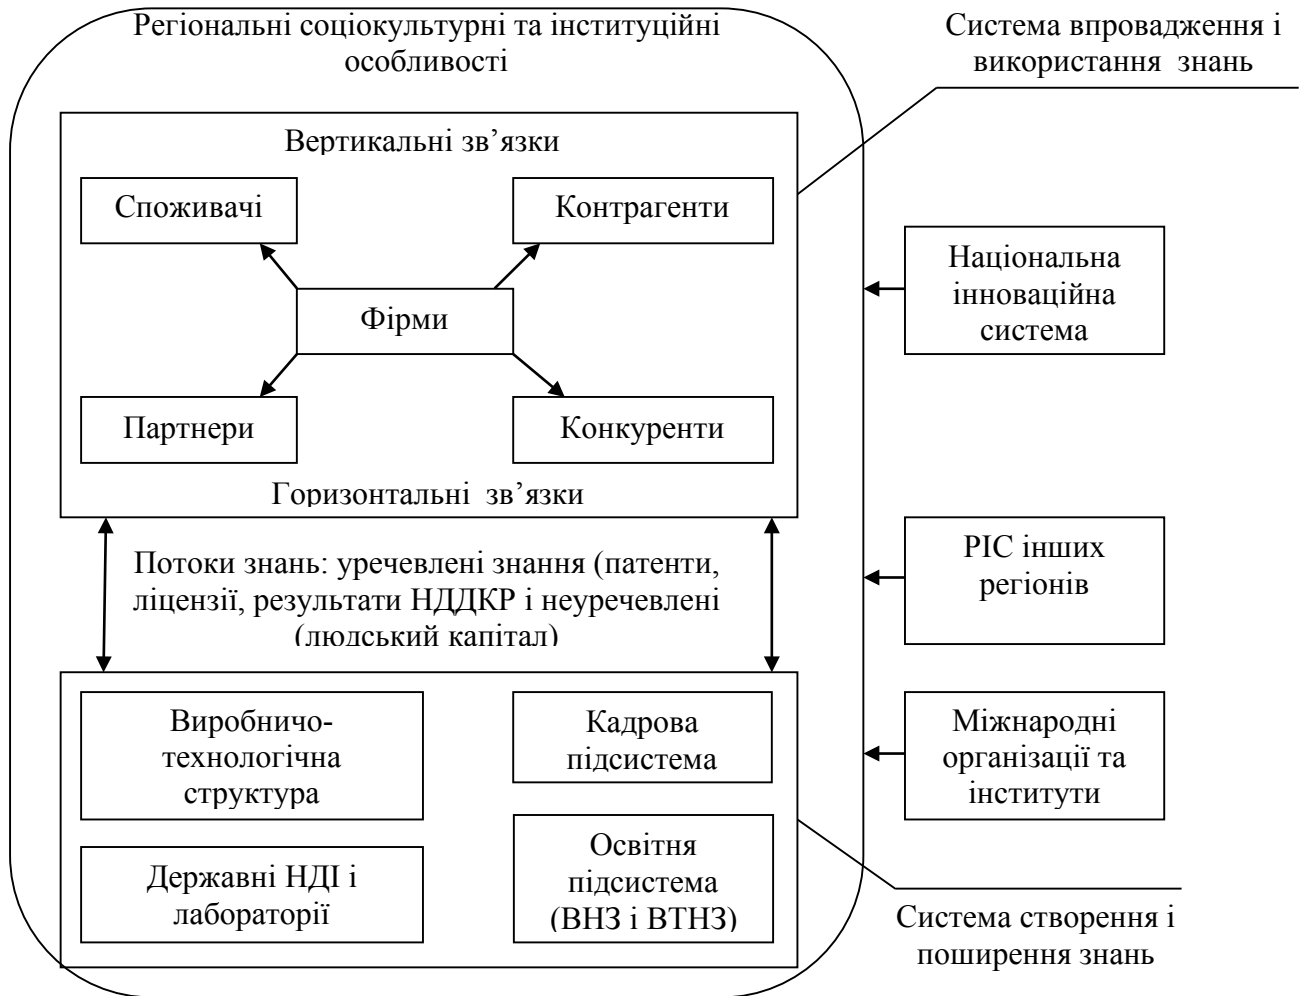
Регіональні соціокультурні та інституційні особливості

Система впровадження і використання знань

Вертикальні зв’язки

Споживачі

Контрагенти

Фірми

Партнери

Конкуренти

Горизонтальні зв’язки

Національна інноваційна система

Потоки знань: уречевлені знання (патенти, ліцензії, результати НДДКР і неуречевлені (людський капітал)

РІС інших регіонів

Виробничо-технологічна структура

Кадрова підсистема

Міжнародні організації та інститути

Державні НДІ і лабораторії

Освітня підсистема (ВНЗ і ВТНЗ)

Система створення і поширення знань